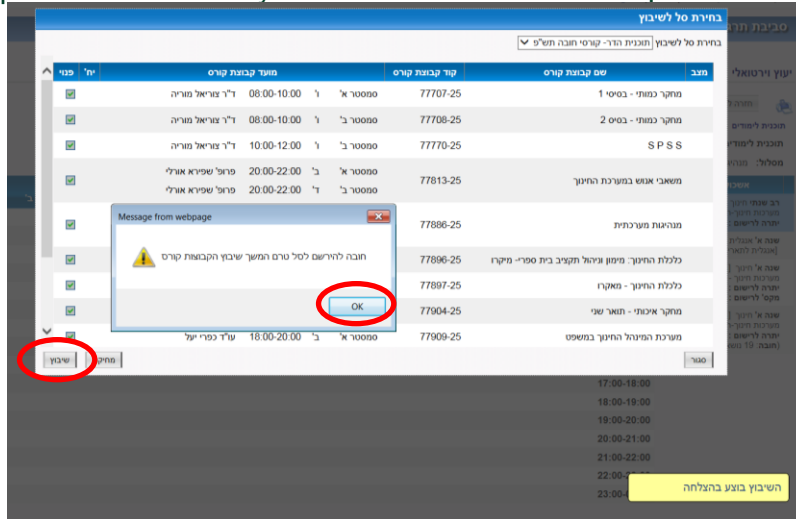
בחירת סל לשיבוץ

בחירת סל לשיבוץ תוכנית הדר- קורסי חובה תשפ"ט

| מצב | שם קבוצת קורס | קוד קבוצת קורס | מועד קבוצת קורס | יח' | פנוי |
|---|---|---|---|---|---|
| | מחקר כמותי - בסיס 1 | 77707-25 | סמסטר א' ו' 08:00-10:00 ד"ר צוריאל מוריה | | |
| | מחקר כמותי - בסיס 2 | 77708-25 | סמסטר ב' ו' 08:00-10:00 ד"ר צוריאל מוריה | | |
| | SPSS | 77770-25 | סמסטר ב' ו' 10:00-12:00 ד"ר צוריאל מוריה | | |
| | משאבי אנוש במערכת החינוך | 77813-25 | סמסטר א' ב' 20:00-22:00 פרופ' שפירא אורלי; סמסטר ב' ב' 20:00-22:00 פרופ' שפירא אורלי | | |
| | מנהיגות מערכתית | 77886-25 | | | |
| | כלכלת החינוך: מימון וניהול תקציב בית ספרי- מיקרו | 77896-25 | | | |
| | כלכלת החינוך - מאקרו | 77897-25 | | | |
| | מחקר איכותי - תואר שני | 77904-25 | | | |
| | מערכת המינהל החינוך במשפט | 77909-25 | סמסטר א' ב' 18:00-20:00 עו"ד כפרי יעל | | |

Message from webpage

חובה להירשם לסל טרם המשך שיבוץ הקבוצות קורס

OK

שיבוץ
מחק
סגור

17:00-18:00
18:00-19:00
19:00-20:00
20:00-21:00
21:00-22:00
22:00-23:00
23:00-

השיבוץ בוצע בהצלחה